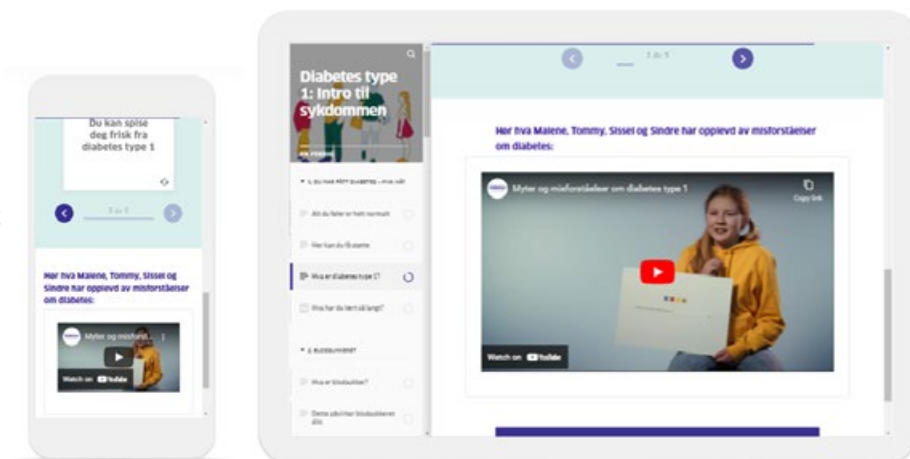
Du kan spise deg frisk fra diabetes type 1

3 av 5

Hør hva Malene, Tommy, Sissel og Sindre har opplevd av misforståelser om diabetes:

Myter og misfor...

Watch on YouTube

Diabetes type 1: Intro til sykdommen

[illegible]

3 av 5

Hør hva Malene, Tommy, Sissel og Sindre har opplevd av misforståelser om diabetes:

Myter og misforståelser om diabetes type 1

Copy link

Watch on YouTube

1. DU HAR FÅTT DIABETES – HVA NÅ?

Alt du føler er helt normalt

Hvor kan du få støtte

Hva er diabetes type 1?

Hva har du lært så langt?

2. BLODSUKKERET

Hva er blodsukker?

Dette påvirker blodsukkeret ditt